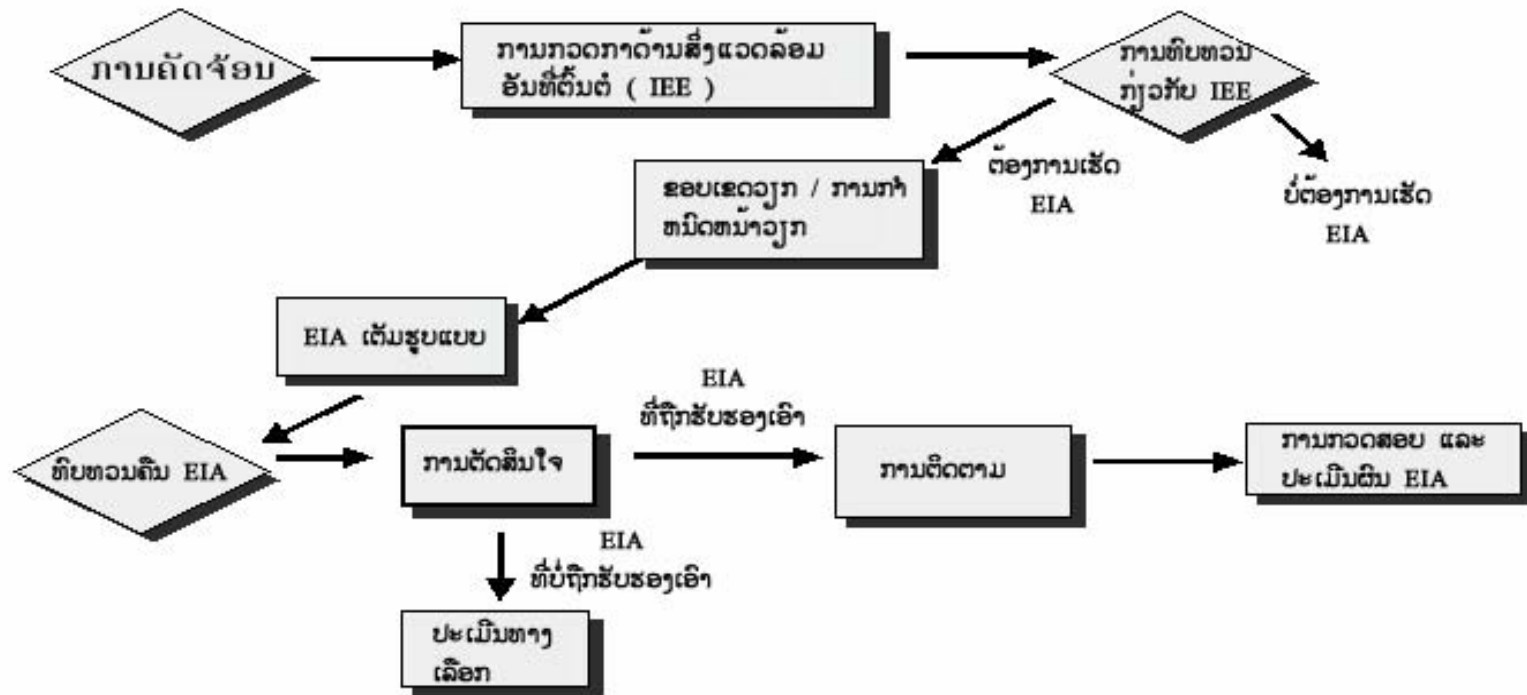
ການຄັດຈ້ອນ

ການກວດກາດ້ານສິ່ງແວດລ້ອມ ອັນທີ່ຕົ້ນຕໍ ( IEE )

ການທົບທວນ ກ່ຽວກັບ IEE

ຕ້ອງການເຮັດ EIA

ບໍ່ຕ້ອງການເຮັດ EIA

ຂອບເຂດວຽກ / ການກໍາ ໜົດໜ້າວຽກ

EIA ເຕັມຮູບແບບ

ທົບທວນຄືນ EIA

ການຕັດສິນໃຈ

EIA ທີ່ຖືກຮັບຮອງເອົາ

ການຕິດຕາມ

ການກວດສອບ ແລະ ປະເມີນຜົນ EIA

EIA ທີ່ບໍ່ຖືກຮັບຮອງເອົາ

ປະເມີນທາງ ເລືອກ